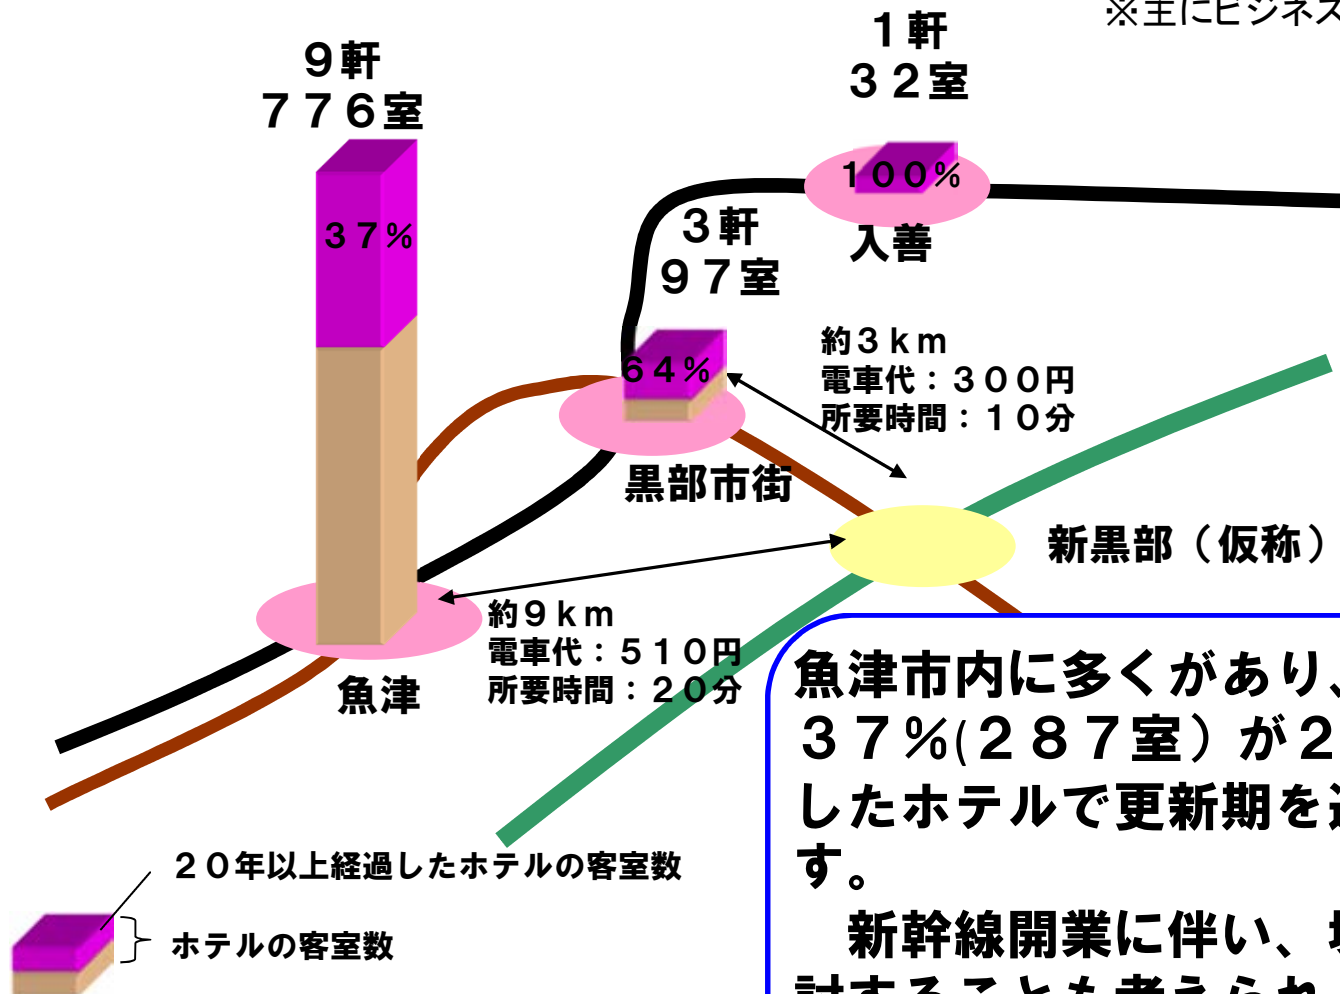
※主にビジネス

９軒
７７６室

３７％

１軒
３２室

１００％

入善

３軒
９７室

６４％

約３ｋｍ
電車代：３００円
所要時間：１０分

黒部市街

新黒部（仮称）

約９ｋｍ
電車代：５１０円
所要時間：２０分

魚津

魚津市内に多くがあり、
３７％(２８７室）が２
したホテルで更新期を
す。
新幹線開業に伴い、
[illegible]

２０年以上経過したホテルの客室数

ホテルの客室数